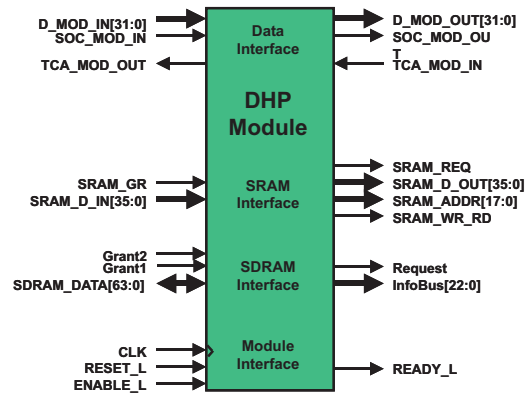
D_MOD_IN[31:0]
SOC_MOD_IN
TCA_MOD_OUT

Data Interface

D_MOD_OUT[31:0]
SOC_MOD_OU T
TCA_MOD_IN

DHP Module

SRAM_GR
SRAM_D_IN[35:0]

SRAM Interface

SRAM_REQ
SRAM_D_OUT[35:0]
SRAM_ADDR[17:0]
SRAM_WR_RD

Grant2
Grant1
SDRAM_DATA[63:0]

SDRAM Interface

Request
InfoBus[22:0]

CLK
RESET_L
ENABLE_L

Module Interface

READY_L